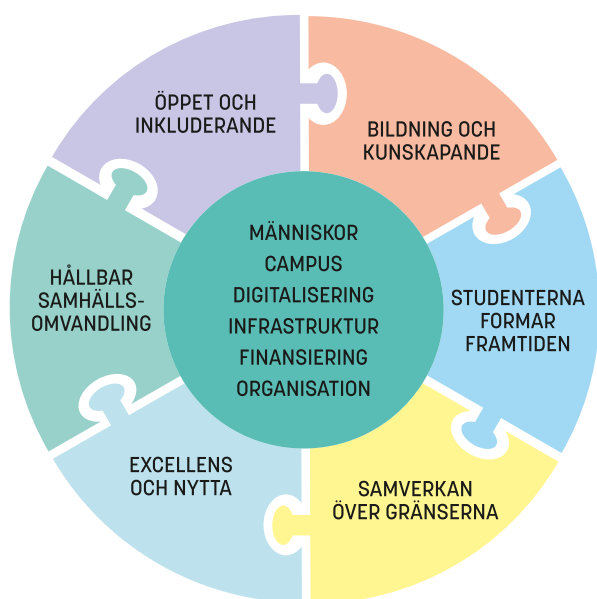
ÖPPET OCH INKLUDERANDE

BILDNING OCH KUNSKAPANDE

STUDENTERNA FORMAR FRAMTIDEN

SAMVERKAN ÖVER GRÄNSERNA

EXCELLENS OCH NYTTA

HÅLLBAR SAMHÄLLSOMVANDLING

MÄNNISKOR
CAMPUS
DIGITALISERING
INFRASTRUKTUR
FINANSIERING
ORGANISATION